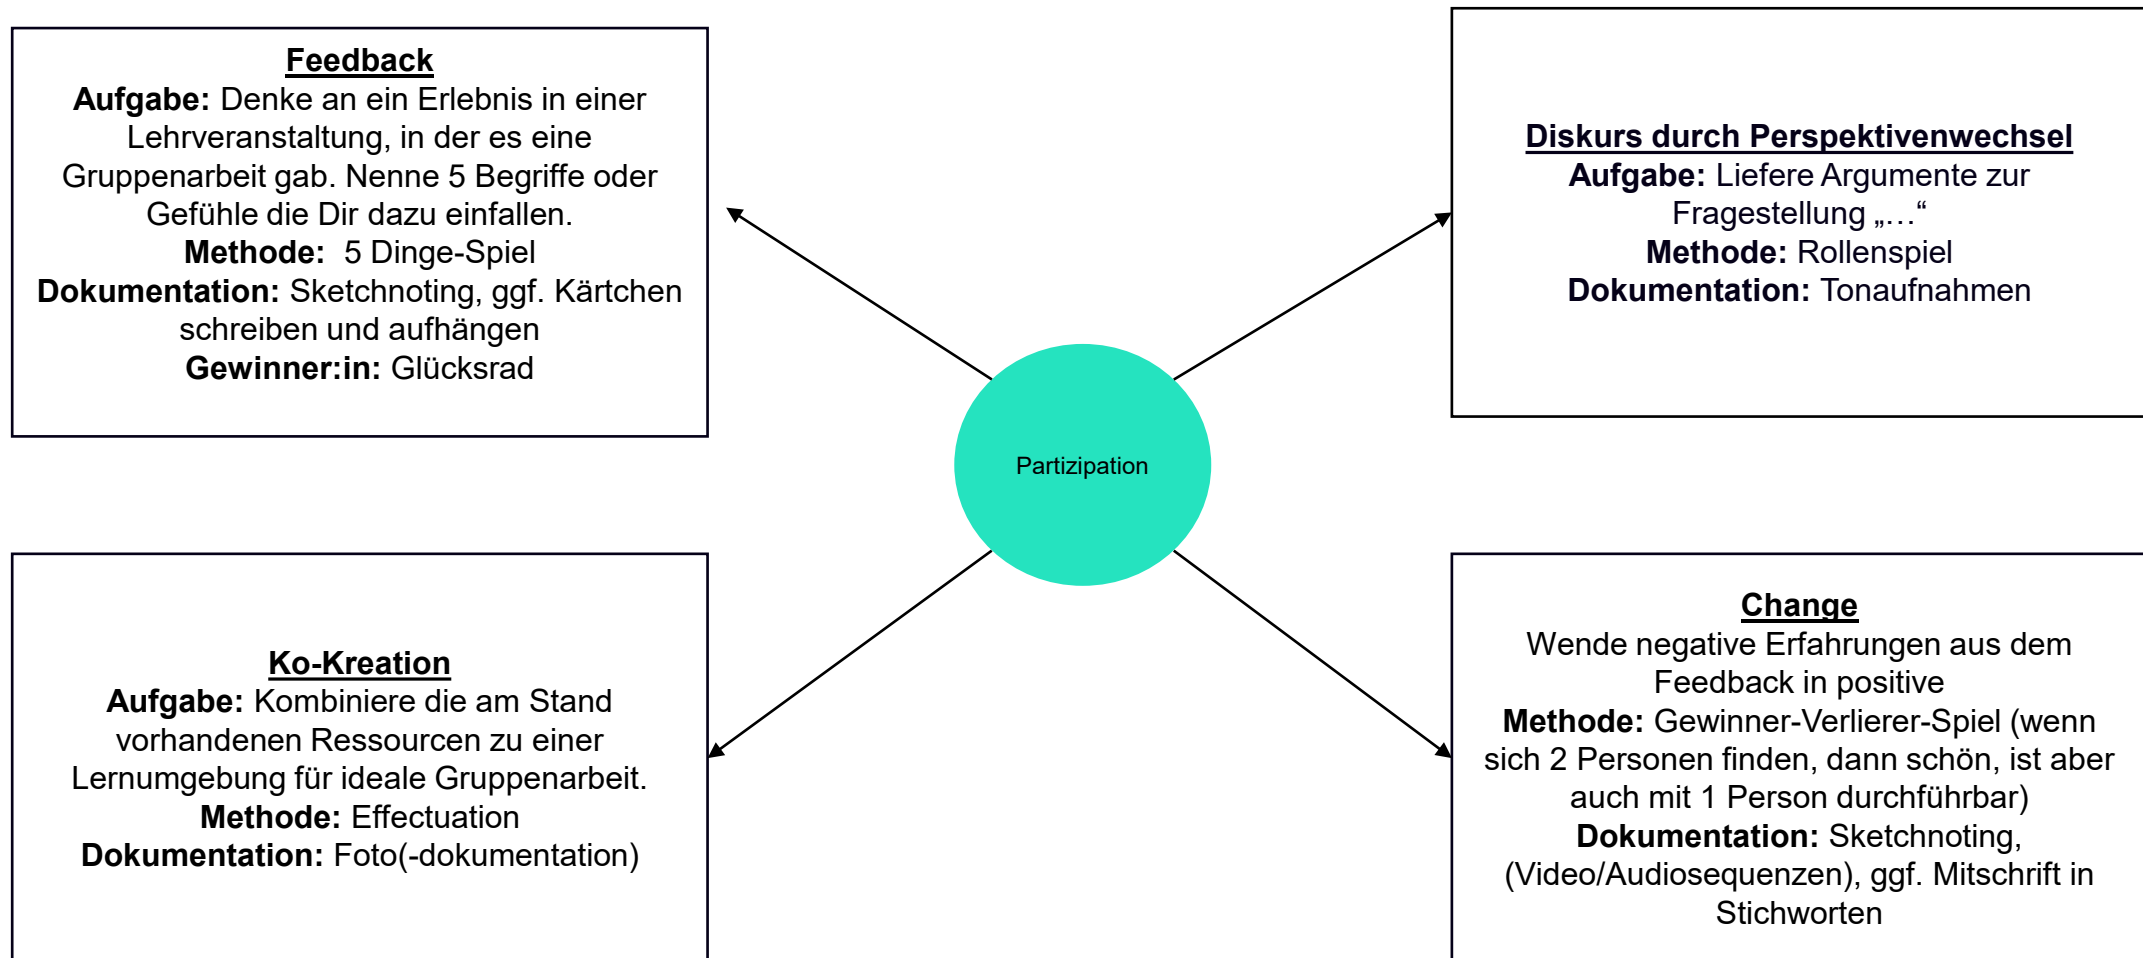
**Feedback**
**Aufgabe:** Denke an ein Erlebnis in einer Lehrveranstaltung, in der es eine Gruppenarbeit gab. Nenne 5 Begriffe oder Gefühle die Dir dazu einfallen.
**Methode:** 5 Dinge-Spiel
**Dokumentation:** Sketchnoting, ggf. Kärtchen schreiben und aufhängen
**Gewinner:in:** Glücksrad

**Diskurs durch Perspektivenwechsel**
**Aufgabe:** Liefere Argumente zur Fragestellung „…“
**Methode:** Rollenspiel
**Dokumentation:** Tonaufnahmen

Partizipation

**Ko-Kreation**
**Aufgabe:** Kombiniere die am Stand vorhandenen Ressourcen zu einer Lernumgebung für ideale Gruppenarbeit.
**Methode:** Effectuation
**Dokumentation:** Foto(-dokumentation)

**Change**
Wende negative Erfahrungen aus dem Feedback in positive
**Methode:** Gewinner-Verlierer-Spiel (wenn sich 2 Personen finden, dann schön, ist aber auch mit 1 Person durchführbar)
**Dokumentation:** Sketchnoting, (Video/Audiosequenzen), ggf. Mitschrift in Stichworten